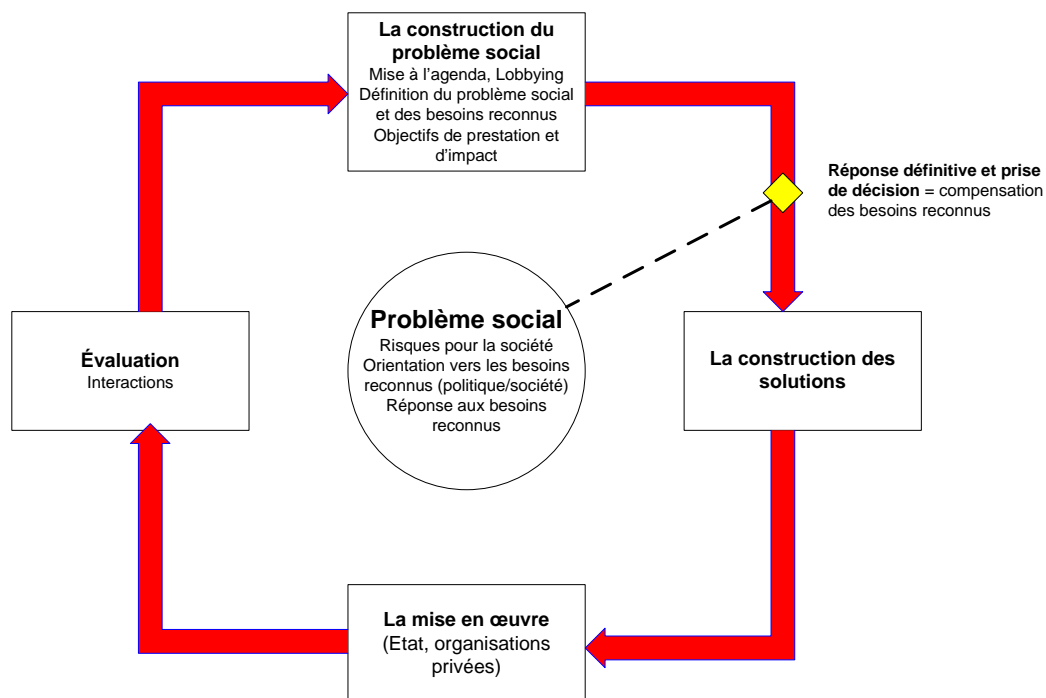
**La construction du problème social**
Mise à l'agenda, Lobbying
Définition du problème social et des besoins reconnus
Objectifs de prestation et d'impact

**Réponse définitive et prise de décision** = compensation des besoins reconnus

**Évaluation**
Interactions

**Problème social**
Risques pour la société
Orientation vers les besoins reconnus (politique/société)
Réponse aux besoins reconnus

**La construction des solutions**

**La mise en œuvre**
(Etat, organisations privées)